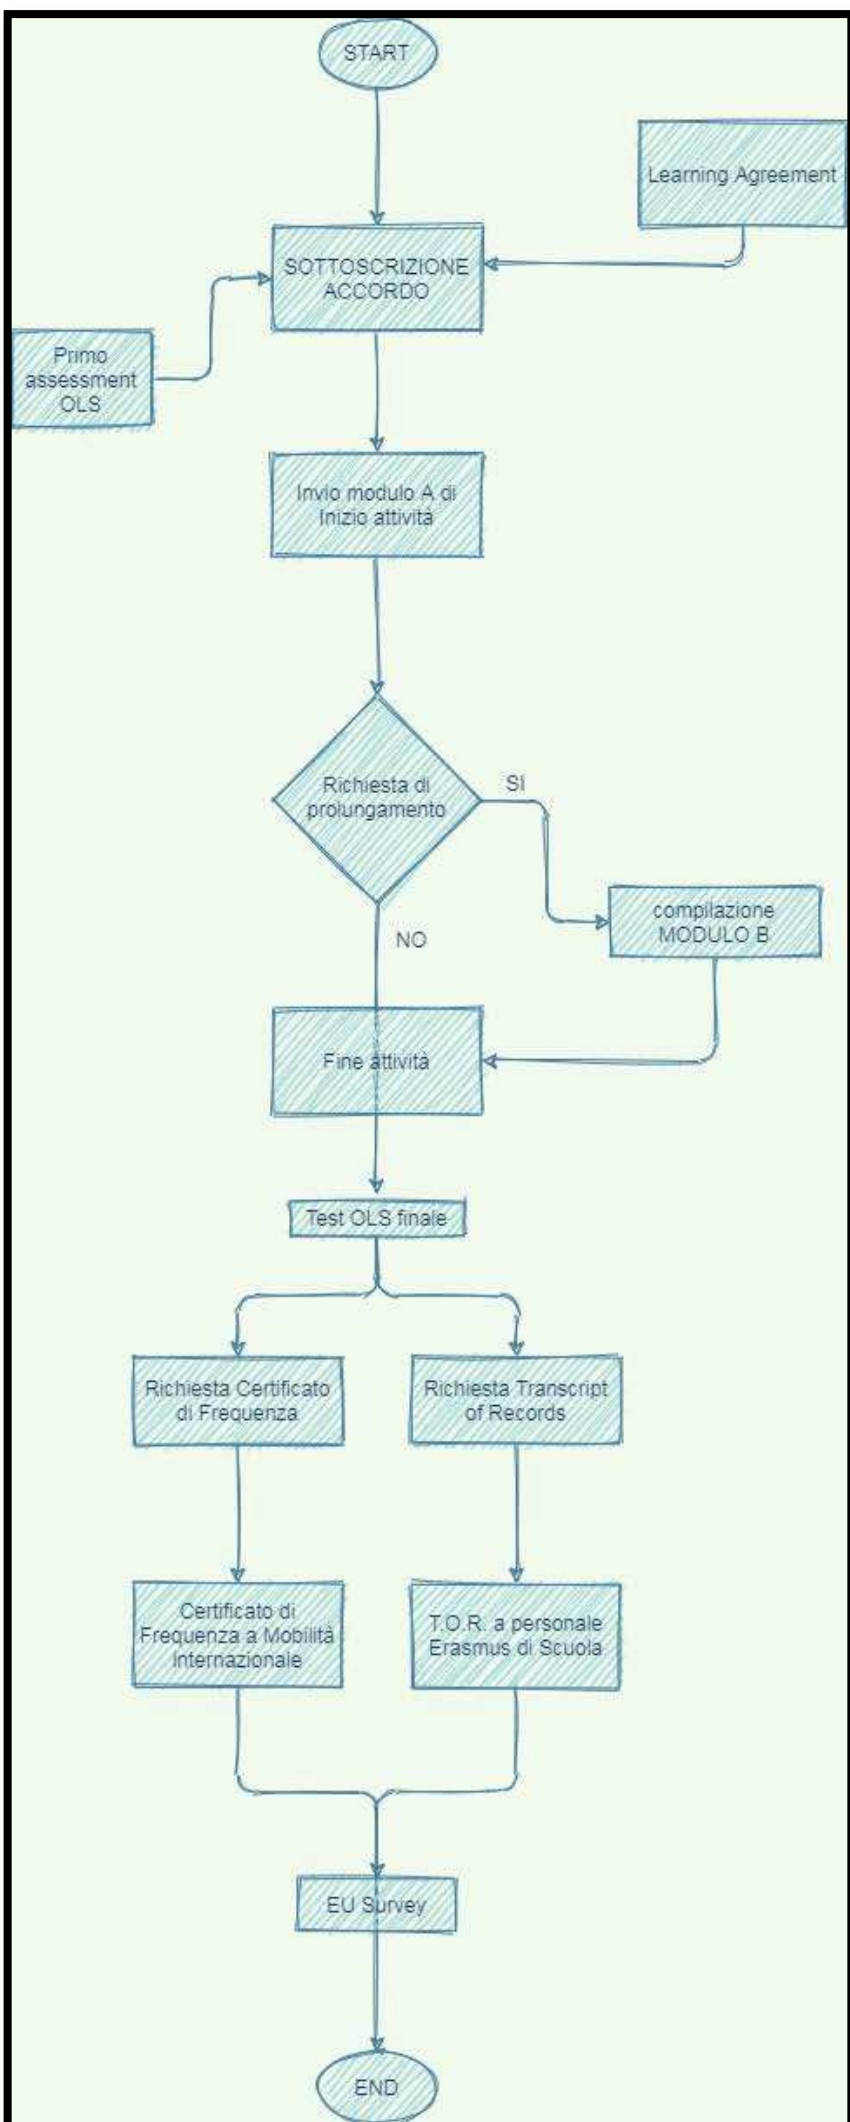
START

Learning Agreement

SOTTOSCRIZIONE ACCORDO

Primo assessment OLS

Invio modulo A di Inizio attività

Richiesta di prolungamento

SI

compilazione MODULO B

NO

Fine attività

Test OLS finale

Richiesta Certificato di Frequenza

Richiesta Transcript of Records

Certificato di Frequenza a Mobilità Internazionale

T.O.R. a personale Erasmus di Scuola

EU Survey

END